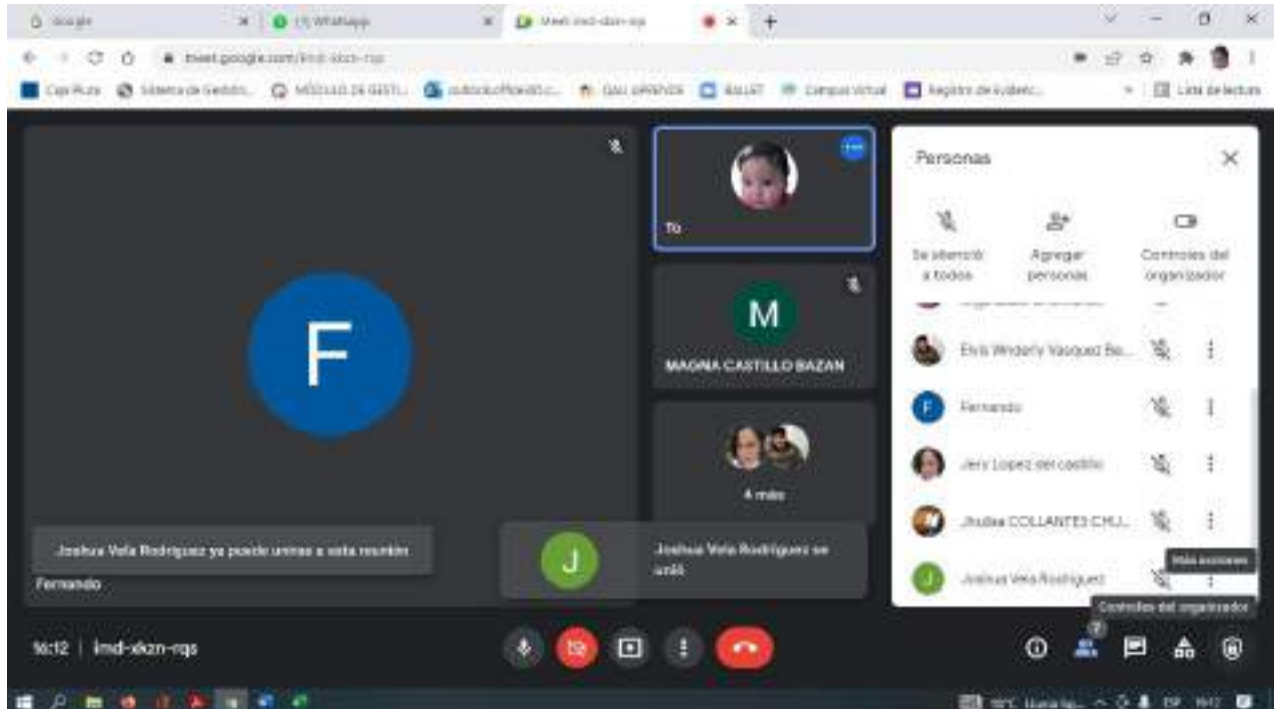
Google
(1) WhatsApp
Meet: imd-ekzn-rqs
meet.google.com/imd-ekzn-rqs
Caja Pluzs Sistema de Gestión... MÓDULO DE GESTI... outlook.office365.c... GAU APRENDE BALLET Campus Virtual Registro de Evidenc... Lista de lectura

Tú
M
MAGNA CASTILLO BAZAN
4 más
F
Joshua Vela Rodriguez ya puede unirse a esta reunión
Fernando
J
Joshua Vela Rodriguez se unió

Personas
Silenciar a todos
Agregar personas
Controles del organizador
Elvis Winderly Vasquez Be...
Fernando
Jery Lopez del castillo
Jhulisa COLLANTES CHU...
Joshua Vela Rodriguez
Más acciones
Controles del organizador

16:12 | imd-ekzn-rqs
7